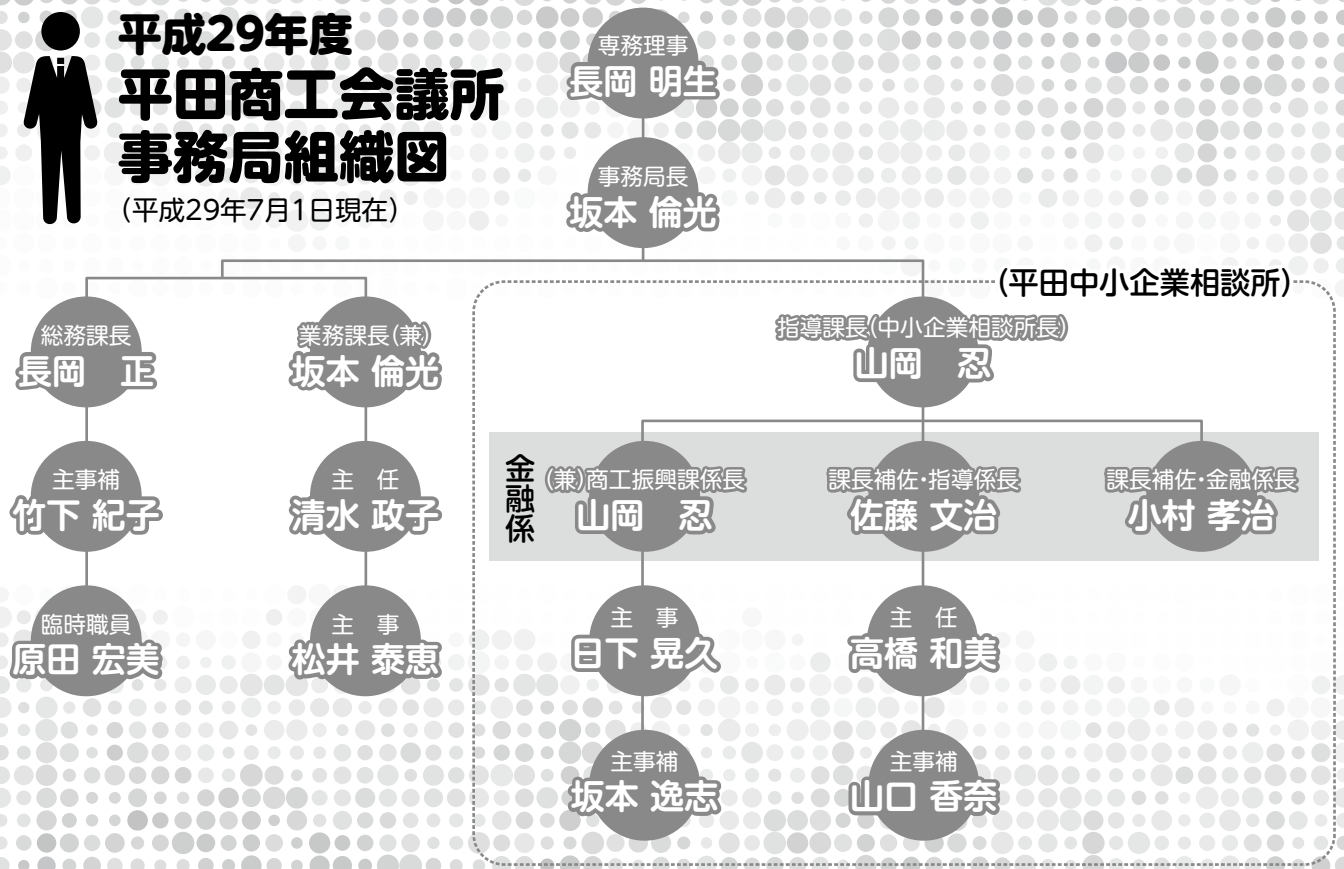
平成29年度
平田商工会議所
事務局組織図
(平成29年7月1日現在)

専務理事
長岡 明生

事務局長
坂本 倫光

総務課長
長岡 正

主事補
竹下 紀子

臨時職員
原田 宏美

業務課長(兼)
坂本 倫光

主 任
清水 政子

主 事
松井 泰恵

(平田中小企業相談所)

指導課長(中小企業相談所長)
山岡 忍

金融係

(兼)商工振興課係長
山岡 忍

主 事
日下 晃久

主事補
坂本 逸志

課長補佐・指導係長
佐藤 文治

主 任
高橋 和美

主事補
山口 香奈

課長補佐・金融係長
小村 孝治